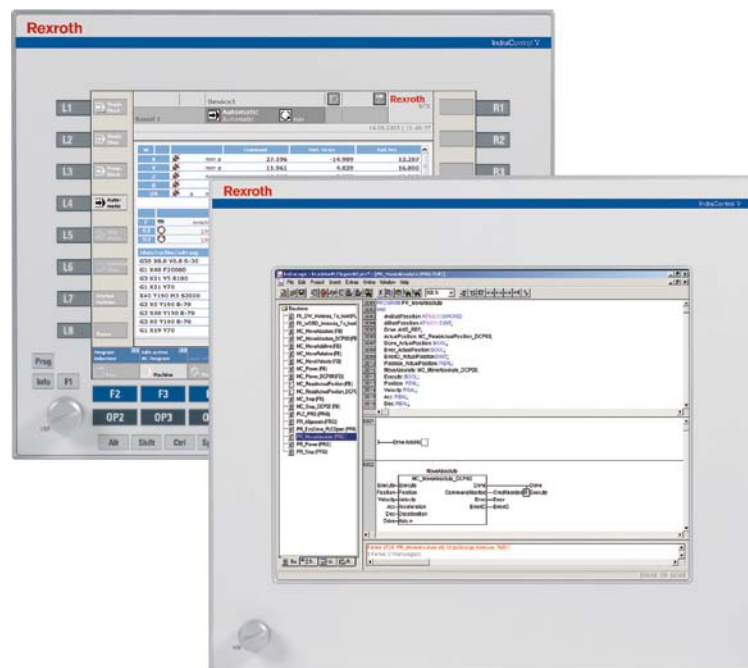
Rexroth

IndraControl V

L1

L2

L3

L4

L5

L6

L7

L8

R1

R2

R3

Device1

Automatic

Rexroth

Prog

Info

F1

F2

F3

OP2

OP3

Alt

Shift

Ctrl

27.196

-14.989

12.287

11.961

4.020

16.800

G55 X0.0 Y0.0 B-30

G1 X40 F20000

G1 X31 Y5 R100

G1 X31 Y70

X40 Y150 R5 S2000

G2 X0 Y150 B-70

G2 X60 Y150 B-70

G2 X0 Y100 B-70

G1 S19 Y70

Rexroth

IndraControl V

MoveAbsolute

MC_MoveAbsolute_DCP00

Done

Drive Adresse

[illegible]